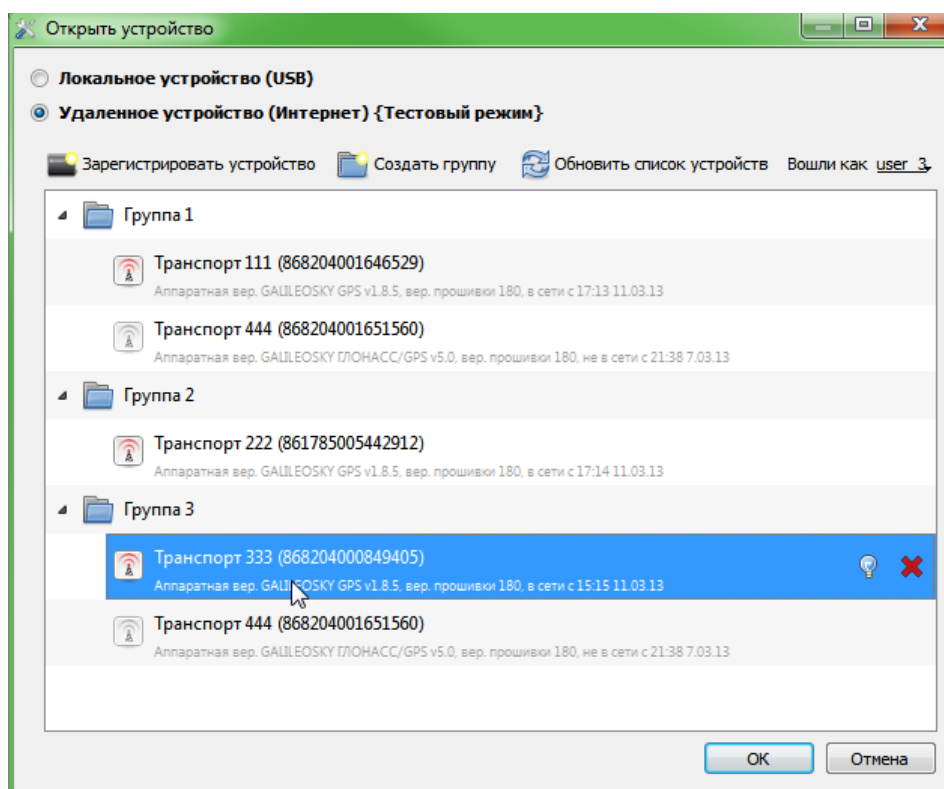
Открыть устройство

Локальное устройство (USB)

Удаленное устройство (Интернет) {Тестовый режим}

Зарегистрировать устройство  Создать группу  Обновить список устройств  Вошли как user_3

Группа 1

Транспорт 111 (868204001646529)
Аппаратная вер. GALILEOSKY GPS v1.8.5, вер. прошивки 180, в сети с 17:13 11.03.13

Транспорт 444 (868204001651560)
Аппаратная вер. GALILEOSKY ГЛОНАСС/GPS v5.0, вер. прошивки 180, не в сети с 21:38 7.03.13

Группа 2

Транспорт 222 (861785005442912)
Аппаратная вер. GALILEOSKY GPS v1.8.5, вер. прошивки 180, в сети с 17:14 11.03.13

Группа 3

Транспорт 333 (868204000849405)
Аппаратная вер. GALILEOSKY GPS v1.8.5, вер. прошивки 180, в сети с 15:15 11.03.13

Транспорт 444 (868204001651560)
Аппаратная вер. GALILEOSKY ГЛОНАСС/GPS v5.0, вер. прошивки 180, не в сети с 21:38 7.03.13

OK  Отмена